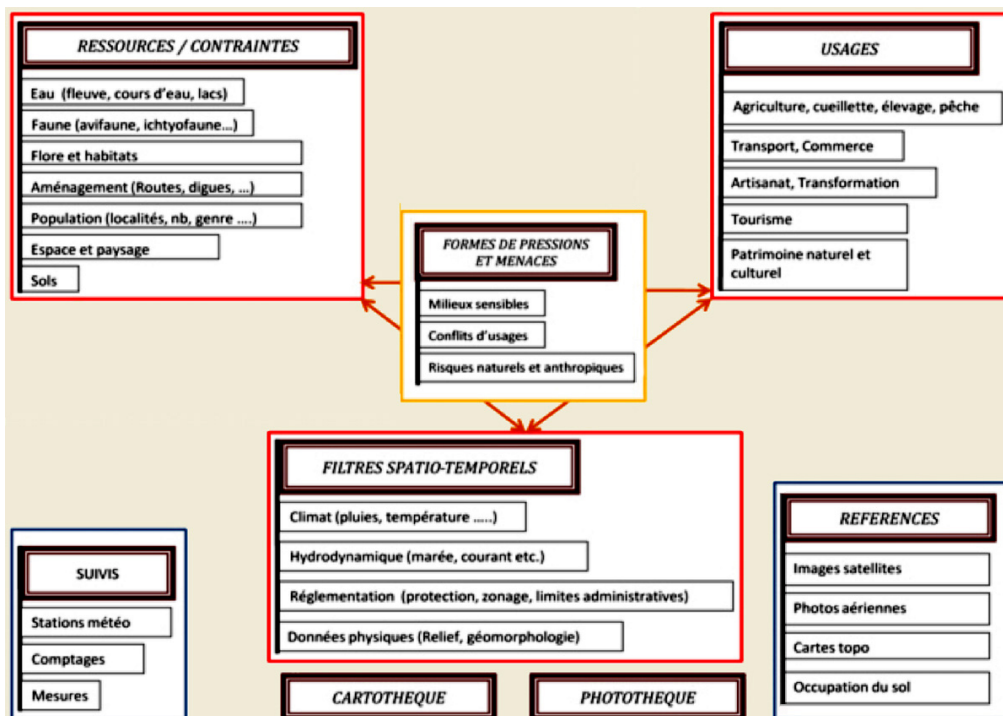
RESSOURCES / CONTRAINTES

Eau (fleuve, cours d'eau, lacs)

Faune (avifaune, ichtyofaune...)

Flore et habitats

Aménagement (Routes, digues, ...)

Population (localités, nb, genre ....)

Espace et paysage

Sols

USAGES

Agriculture, cueillette, élevage, pêche

Transport, Commerce

Artisanat, Transformation

Tourisme

Patrimoine naturel et culturel

FORMES DE PRESSIONS ET MENACES

Milieux sensibles

Conflits d'usages

Risques naturels et anthropiques

FILTRES SPATIO-TEMPORELS

Climat (pluies, température .....)

Hydrodynamique (marée, courant etc.)

Réglementation (protection, zonage, limites administratives)

Données physiques (Relief, géomorphologie)

SUIVIS

Stations météo

Comptages

Mesures

REFERENCES

Images satellites

Photos aériennes

Cartes topo

Occupation du sol

CARTOTHEQUE

PHOTOTHEQUE